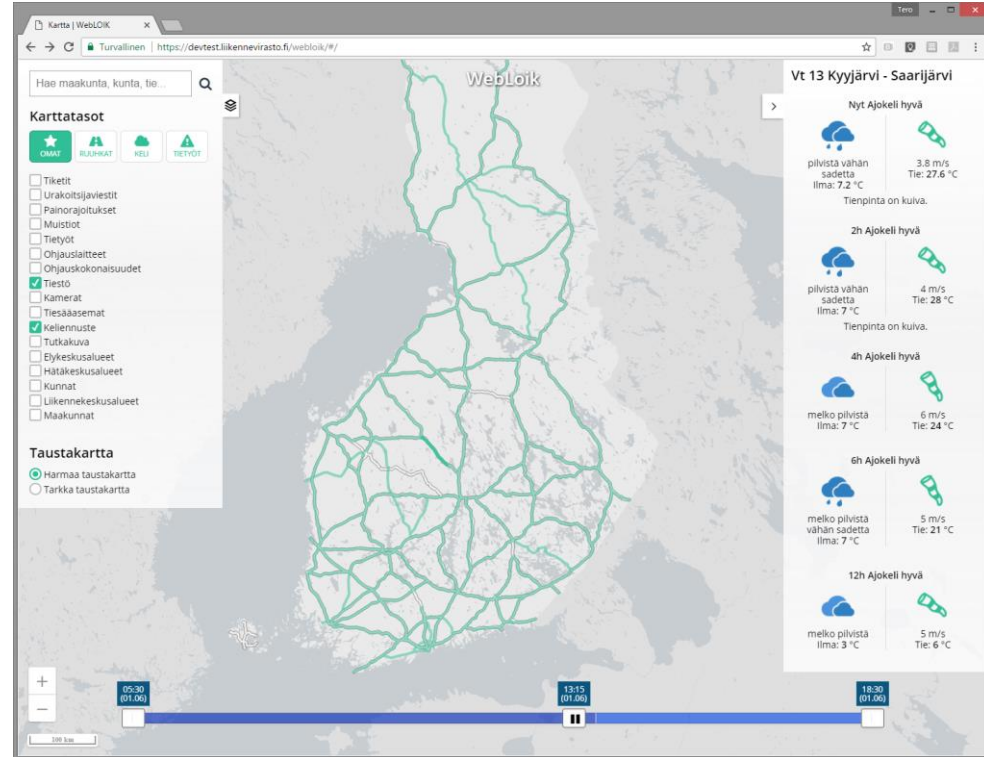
Kartta | WebLOIK ×

Tero

Turvallinen | https://devtest.liikennevirasto.fi/webloik/#/

Hae maakunta, kunta, tie...

WebLoik

Karttatasot

OMAT RUUHKAT KELI TIETYÖT

Tiketit
Urakoitsijaviestit
Painorajoitukset
Muistiot
Tietyöt
Ohjauslaitteet
Ohjauskokonaisuudet
Tiestö
Kamerat
Tiesääasemat
Keliennuste
Tutkakuva
Elykeskusalueet
Hätäkeskusalueet
Kunnat
Liikennekeskusalueet
Maakunnat

Taustakartta

Harmaa taustakartta
Tarkka taustakartta

Vt 13 Kyyjärvi - Saarijärvi

Nyt Ajokeli hyvä

pilvistä vähän sadetta
Ilma: 7.2 °C

3.8 m/s
Tie: 27.6 °C

Tienpinta on kuiva.

2h Ajokeli hyvä

pilvistä vähän sadetta
Ilma: 7 °C

4 m/s
Tie: 28 °C

Tienpinta on kuiva.

4h Ajokeli hyvä

melko pilvistä
Ilma: 7 °C

6 m/s
Tie: 24 °C

6h Ajokeli hyvä

melko pilvistä vähän sadetta
Ilma: 7 °C

5 m/s
Tie: 21 °C

12h Ajokeli hyvä

melko pilvistä
Ilma: 3 °C

5 m/s
Tie: 6 °C

+
−

05:30 (01.06)

13:15 (01.06)

18:30 (01.06)

200 km